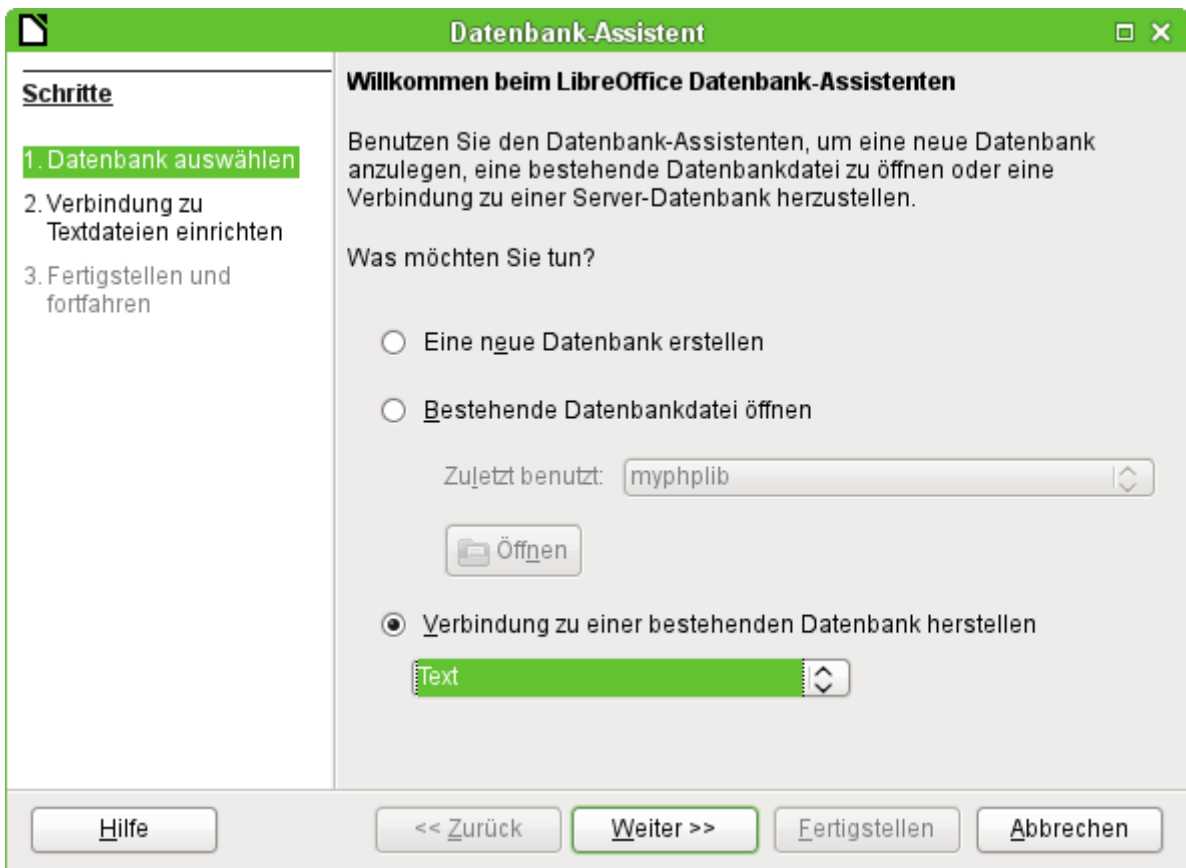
Datenbank-Assistent

Schritte

1. Datenbank auswählen
2. Verbindung zu Textdateien einrichten
3. Fertigstellen und fortfahren

Willkommen beim LibreOffice Datenbank-Assistenten

Benutzen Sie den Datenbank-Assistenten, um eine neue Datenbank anzulegen, eine bestehende Datenbankdatei zu öffnen oder eine Verbindung zu einer Server-Datenbank herzustellen.

Was möchten Sie tun?

Eine neue Datenbank erstellen

Bestehende Datenbankdatei öffnen

Zuletzt benutzt: myphplib

Öffnen

Verbindung zu einer bestehenden Datenbank herstellen

Text

Hilfe | << Zurück | Weiter >> | Fertigstellen | Abbrechen